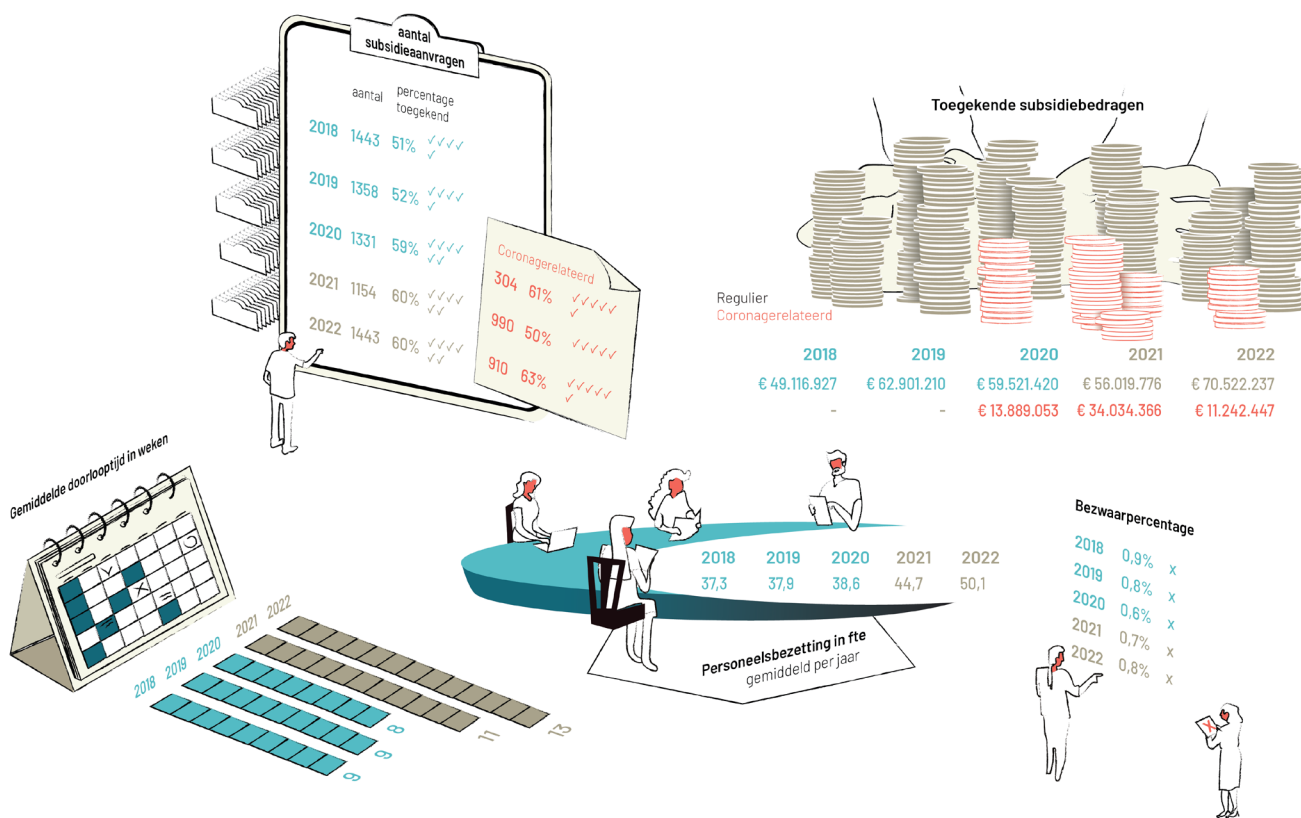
aantal subsidieaanvragen

| | aantal | percentage toegekend |
|---|---|---|
| 2018 | 1443 | 51% |
| 2019 | 1358 | 52% |
| 2020 | 1331 | 59% |
| 2021 | 1154 | 60% |
| 2022 | 1443 | 60% |

Coronagerelateerd

304 61%
990 50%
910 63%

Toegekende subsidiebedragen

Regulier
Coronagerelateerd

| 2018 | 2019 | 2020 | 2021 | 2022 |
|---|---|---|---|---|
| € 49.116.927 | € 62.901.210 | € 59.521.420 | € 56.019.776 | € 70.522.237 |
| - | - | € 13.889.053 | € 34.034.366 | € 11.242.447 |

Gemiddelde doorlooptijd in weken

2018 2019 2020 2021 2022
9 9 8 11 13

| 2018 | 2019 | 2020 | 2021 | 2022 |
|---|---|---|---|---|
| 37,3 | 37,9 | 38,6 | 44,7 | 50,1 |

Personeelsbezetting in fte
gemiddeld per jaar

Bezwaarpercentage

2018 0,9% x
2019 0,8% x
2020 0,6% x
2021 0,7% x
2022 0,8% x